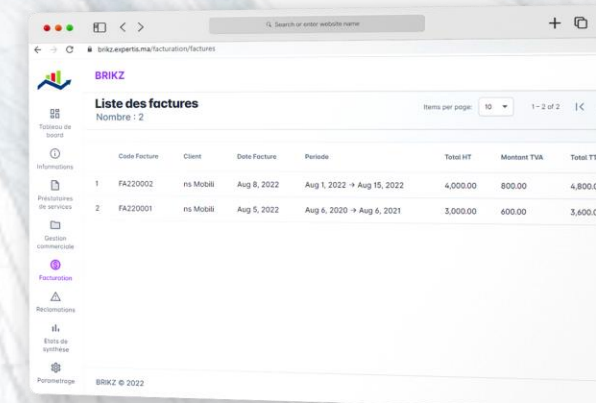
Search or enter website name

brikz.expertis.ma/facturation/factures

BRIKZ

Tableau de board

Informations

Prestataires de services

Gestion commerciale

Facturation

Réclamations

Etats de synthèse

Parametrage

Liste des factures
Nombre : 2

Items per page: 10

1 – 2 of 2

| | Code Facture | Client | Date Facture | Periode | Total HT | Montant TVA | Total TT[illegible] |
|---|---|---|---|---|---|---|---|
| 1 | FA220002 | ns Mobili | Aug 8, 2022 | Aug 1, 2022 → Aug 15, 2022 | 4,000.00 | 800.00 | 4,800.0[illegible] |
| 2 | FA220001 | ns Mobili | Aug 5, 2022 | Aug 6, 2020 → Aug 6, 2021 | 3,000.00 | 600.00 | 3,600.0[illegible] |

BRIKZ © 2022